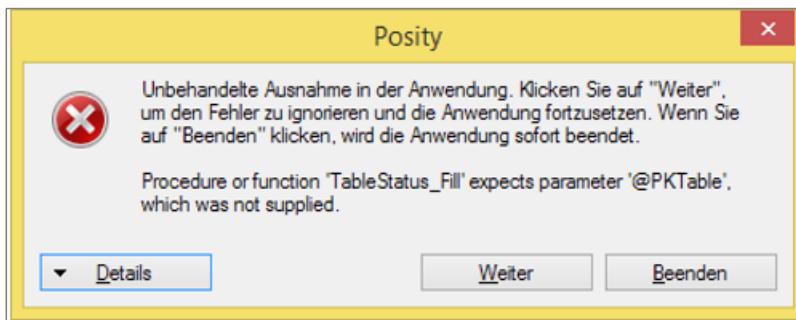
Posity

Unbehandelte Ausnahme in der Anwendung. Klicken Sie auf "Weiter", um den Fehler zu ignorieren und die Anwendung fortzusetzen. Wenn Sie auf "Beenden" klicken, wird die Anwendung sofort beendet.

Procedure or function 'TableStatus_Fill' expects parameter '@PKTable', which was not supplied.

Details

Weiter

Beenden